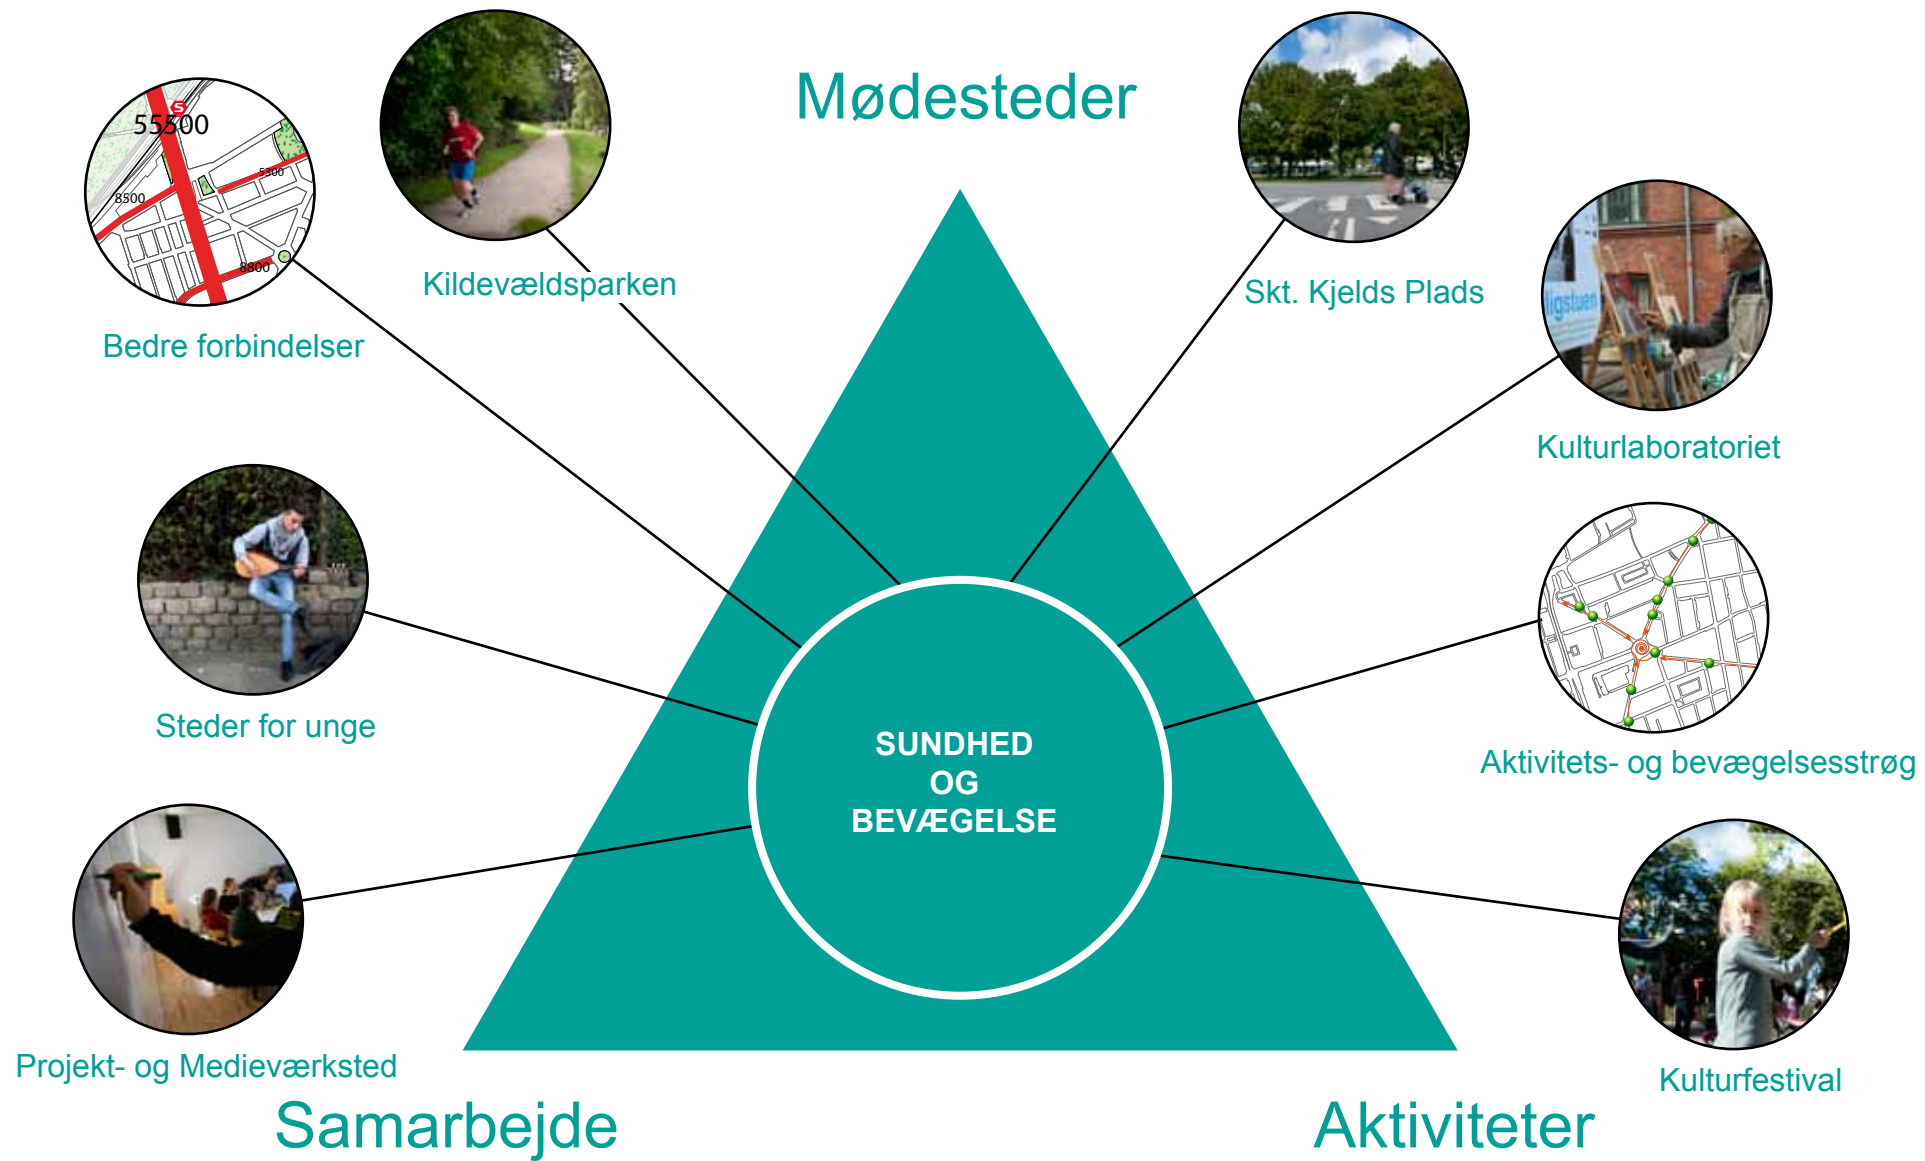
Mødesteder

55500

8500

5300

8800

Bedre forbindelser

Kildevældsparken

Skt. Kjelds Plads

Kulturlaboratoriet

Steder for unge

SUNDHED
OG
BEVÆGELSE

Aktivitets- og bevægelsesstrøg

Projekt- og Medieværksted

Kulturfestival

Samarbejde

Aktiviteter